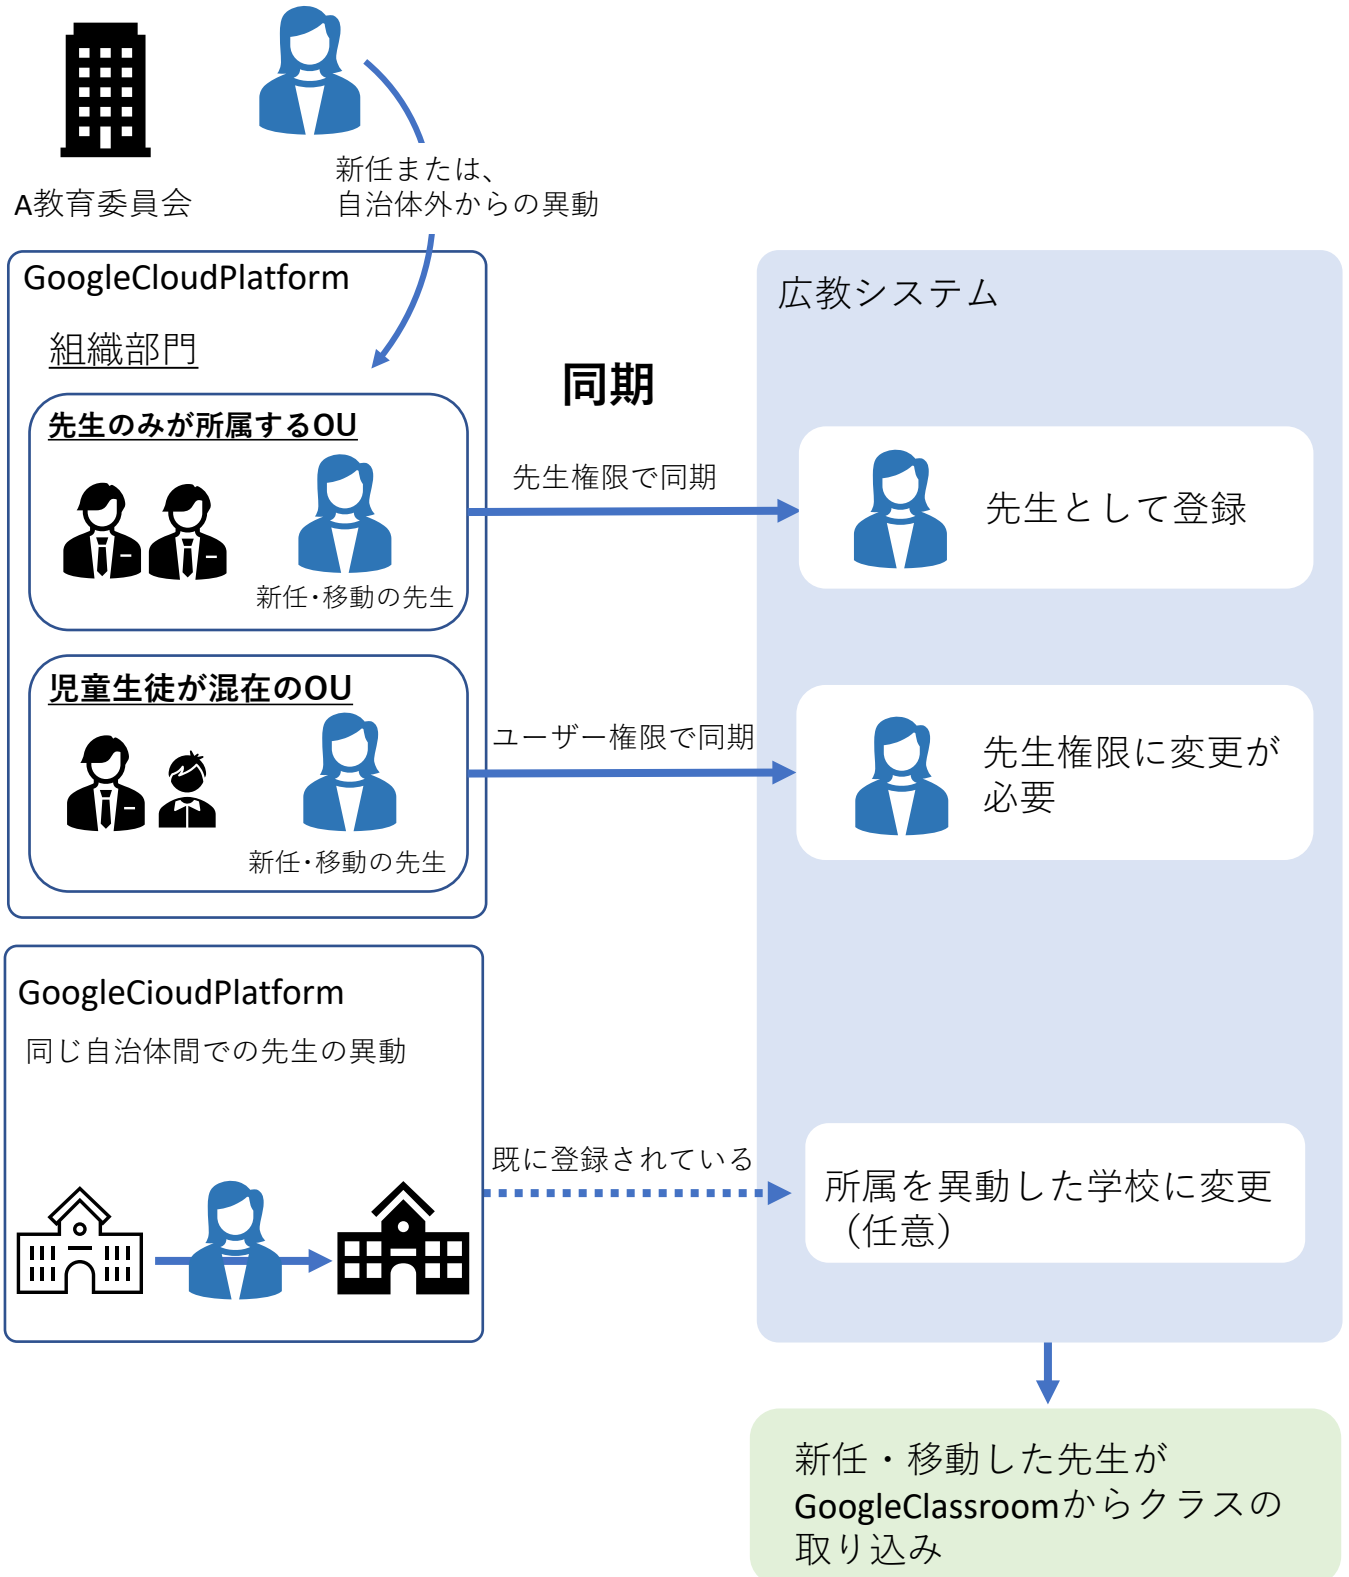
A教育委員会

新任または、
自治体外からの異動

GoogleCloudPlatform

組織部門

先生のみが所属するOU

新任・移動の先生

児童生徒が混在のOU

新任・移動の先生

同期

先生権限で同期

ユーザー権限で同期

広教システム

先生として登録

先生権限に変更が必要

GoogleCioudPlatform

同じ自治体間での先生の異動

既に登録されている

所属を異動した学校に変更（任意）

新任・移動した先生がGoogleClassroomからクラスの取り込み